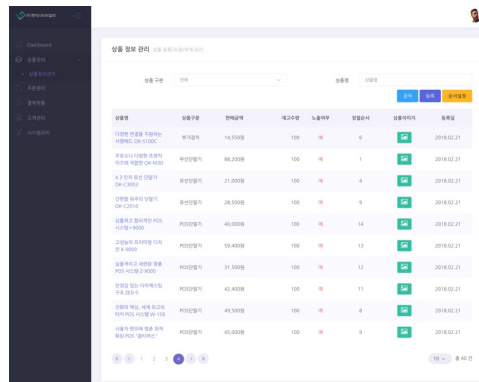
Dashboard

상품관리

상품정보관리

주문관리

문의관리

고객관리

시스템관리

상품 정보 관리 상품 등록 및 검색 관리

상품 구분 전체

상품명 상품명

검색 등록 순서설정

| 상품명 | 상품구분 | 판매금액 | 재고수량 | 노출여부 | 정렬순서 | 상품이미지 | 등록일 |
|---|---|---|---|---|---|---|---|
| 다양한 편결을 자랑하는 브랜딩 DK-5100C | 부가장치 | 14,550원 | 100 | 예 | 6 | | 2018.02.21 |
| 주유소나 다양한 조명아 아크에 적합한 DK-M30 | 유선단말기 | 88,200원 | 100 | 예 | 6 | | 2018.02.21 |
| 4.3 인치 유선 단말기 DK-C3003 | 유선단말기 | 21,000원 | 100 | 예 | 4 | | 2018.02.21 |
| 간편형 유무선 단말기 DK-C2010 | 유선단말기 | 28,500원 | 100 | 예 | 9 | | 2018.02.21 |
| 실용적고 합리적인 POS 시스템 J-9000 | POS단말기 | 40,000원 | 100 | 예 | 14 | | 2018.02.21 |
| 고성능의 프리미엄 디자인 K-9000 | POS단말기 | 59,400원 | 100 | 예 | 13 | | 2018.02.21 |
| 실용적이고 세련된 형용 POS 시스템 Z-9000 | POS단말기 | 31,500원 | 100 | 예 | 12 | | 2018.02.21 |
| 안정성 있는 디자인적인 구조 Z831-S | POS단말기 | 42,400원 | 100 | 예 | 11 | | 2018.02.21 |
| 전화와 해정, 세계 최고의 미치 POS 시스템 W-158 | POS단말기 | 49,500원 | 100 | 예 | 8 | | 2018.02.21 |
| 사용자 편의에 맞춘 최적화된 POS "올리버스" | POS단말기 | 45,000원 | 100 | 예 | 9 | | 2018.02.21 |

« ‹ 1 2 3 4 5 › »

10 총 40 건